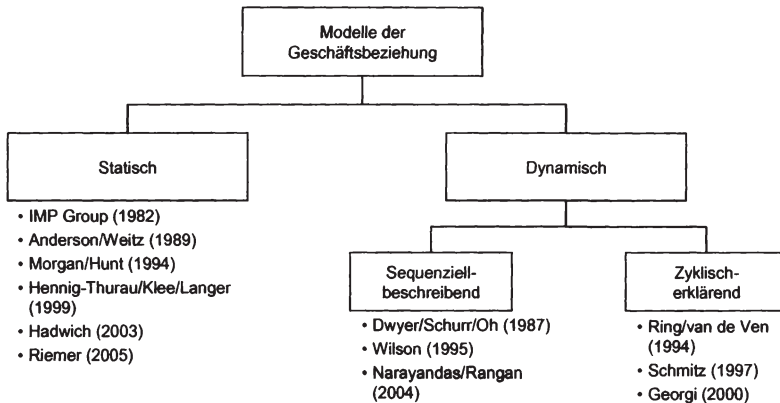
Modelle der Geschäftsbeziehung

Statisch

- IMP Group (1982)
- Anderson/Weitz (1989)
- Morgan/Hunt (1994)
- Hennig-Thurau/Klee/Langer (1999)
- Hadwich (2003)
- Riemer (2005)

Dynamisch

Sequenziell-beschreibend

- Dwyer/Schurr/Oh (1987)
- Wilson (1995)
- Narayandas/Rangan (2004)

Zyklisch-erklärend

- Ring/van de Ven (1994)
- Schmitz (1997)
- Georgi (2000)